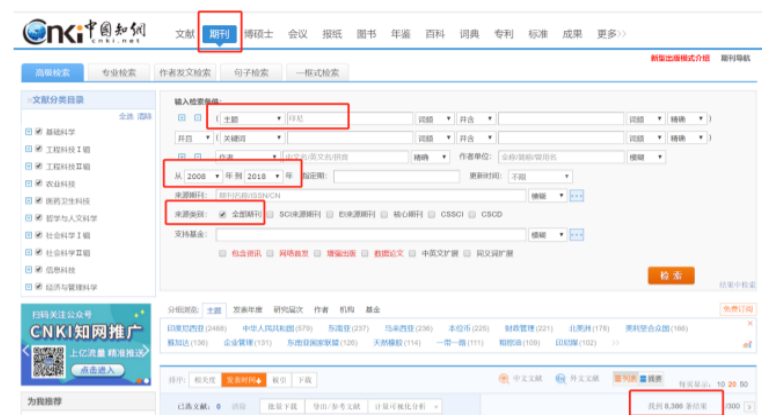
CNKI中国知网 cnki.net

文献 期刊 博硕士 会议 报纸 图书 年鉴 百科 词典 专利 标准 成果 更多>>

新版出版模式介绍 期刊导航

高级检索 专业检索 作者发文检索 句子检索 一框式检索

文献分类目录

全选 清除

基础科学
工程科技Ⅰ辑
工程科技Ⅱ辑
农业科技
医药卫生科技
哲学与人文科学
社会科学Ⅰ辑
社会科学Ⅱ辑
信息科技
经济与管理科学

输入检索条件:

主题 抑郁 词频 并含 词频 精确

并且 关键词 词频 并含 词频 精确

作者 中文名/英文名/拼音 精确 作者单位: 全称/简称/曾用名 模糊

从 2008 年 到 2018 年 指定期: 更新时间: 不限

来源期刊: 期刊名称/ISSN/CN 模糊

来源类别: 全部期刊 SCI来源期刊 EI来源期刊 核心期刊 CSSCI CSCD

支持基金: 模糊

包含资讯 网络首发 增强出版 数据论文 中英文扩展 同义词扩展

检索

结果中检索

扫码关注公众号
CNKI知网推广
上亿流量 精准推送
点击进入

分组浏览: 主题 发表年度 研究层次 作者 机构 基金

免费订阅

抑郁症患者(2488) 中华人民共和国(379) 抑郁症(336) 马来西亚(236) 本位币(225) 财政管理(221) 北美洲(178) 美利坚合众国(166) 新加坡(136) 企业管理(131) 东南亚国家联盟(126) 天然橡胶(114) 一带一路(111) 抑郁症(109) 印尼盾(102)

排序: 相关度 发表时间 被引 下载

中文文献 外文文献

列表 摘要

每页显示: 10 20 50

已选文献: 0 清除 批量下载 导出/参考文献 计量可视化分析

找到 8,380 条结果 1/300

为我推荐